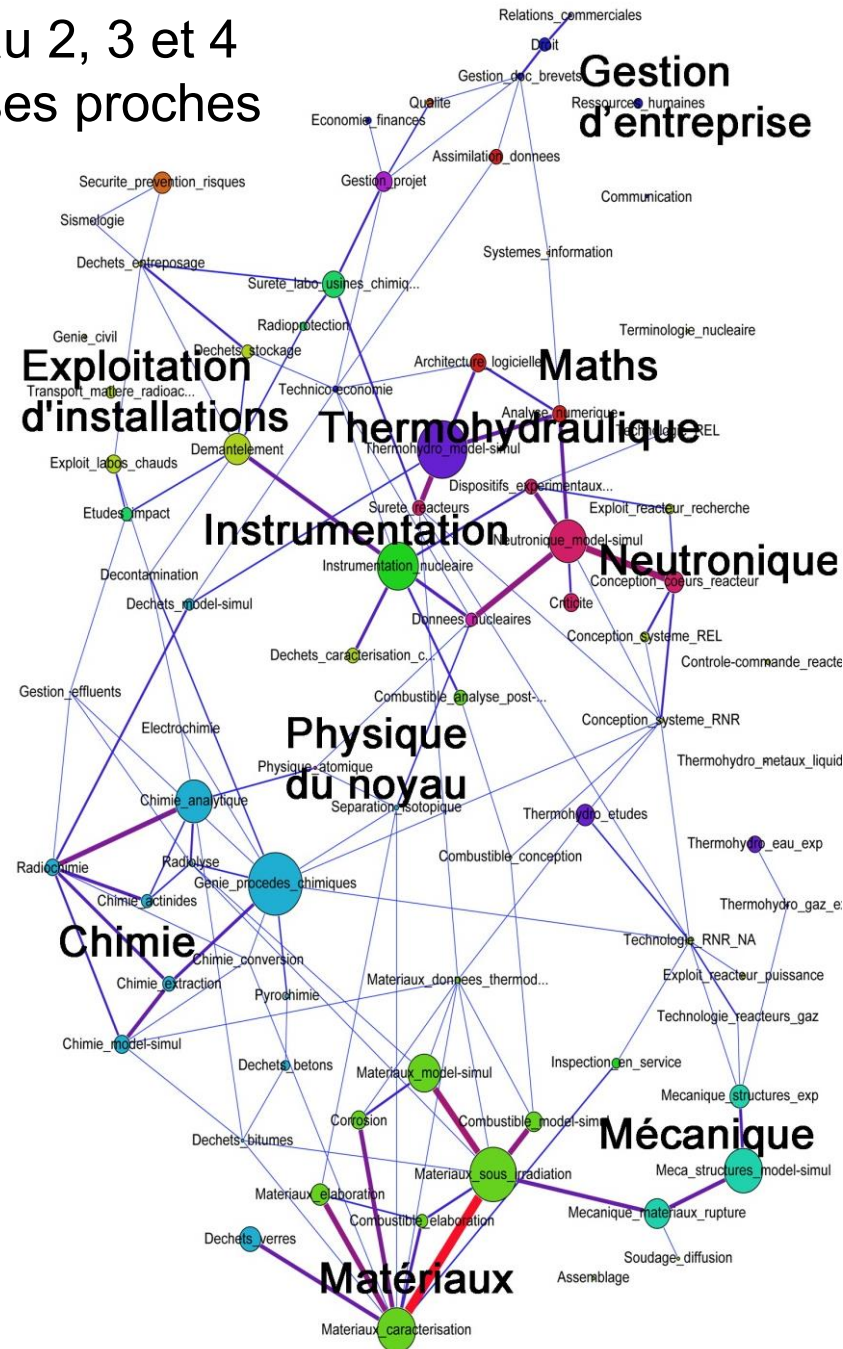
u 2, 3 et 4
es proches

Relations_commerciales
Droit
Gestion_doc_brevets
Gestion d'entreprise
Qualite
Ressources_humaines
Economie_finances
Assimilation_donnees
Securite_prevention_risques
Gestion_projet
Communication
Sismologie
Systemes_information
Dechets_entreposage
Surete_labo_usines_chimiq...
Radioprotection
Terminologie_nucleaire
Genie_civil
Dechets_stockage
Exploitation d'installations
Architecture_logicielle
Maths
Transport_matiere_radioac...
Technico-economie
Analyse_numerique
Thermohydraulique
Technologie_REL
Demantelement
Thermohydro_model-simul
Exploit_labos_chauds
Dispositifs_experimentaux...
Surete_reacteurs
Exploit_reacteur_recherche
Etudes_impact
Instrumentation
Neutronique_model-simul
Neutronique
Instrumentation_nucleaire
Conception_coeurs_reacteur
Decontamination
Criticite
Dechets_model-simul
Donnees_nucleaires
Conception_systeme_REL
Dechets_caracterisation_c...
Controle-commande_reacte
Gestion_effluents
Combustible_analyse_post-...
Conception_systeme_RNR
Electrochimie
Physique du noyau
Physique_atomique
Thermohydro_metaux_liquid
Chimie_analytique
Separation_isotopique
Thermohydro_etudes
Radiolyse
Thermohydro_eau_exp
Radiochimie
Combustible_conception
Genie_procedes_chimiques
Chimie_actinides
Thermohydro_gaz_e
Chimie
Technologie_RNR_NA
Chimie_conversion
Chimie_extraction
Materiaux_donnees_thermod...
Exploit_reacteur_puissance
Pyrochimie
Technologie_reacteurs_gaz
Chimie_model-simul
Dechets_betons
Materiaux_model-simul
Inspection_en_service
Mecanique_structures_exp
Corrosion
Combustible_model-simul
Dechets_bitumes
Mécanique
Materiaux_sous_irradiation
Meca_structures_model-simul
Materiaux_elaboration
Combustible_elaboration
Mecanique_materiaux_rupture
Dechets_verres
Soudage_diffusion
Matériaux
Assemblage
Materiaux_caracterisation